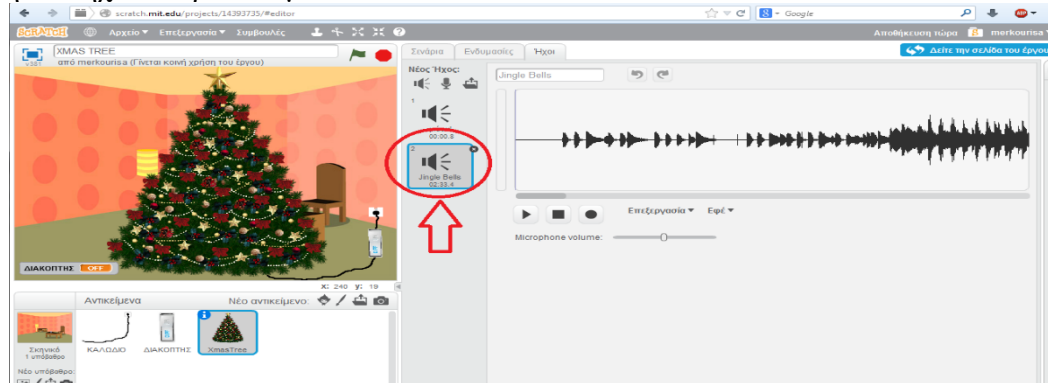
scratch.mit.edu/projects/14393735/#editor
Google
SCRATCH Αρχείο ▾ Επεξεργασία ▾ Συμβουλές
Αποθήκευση τώρα merkourisa
XMAS TREE
από merkourisa (Γίνεται κοινή χρήση του έργου)
v.387
Σενάρια Ενδυμασίες Ήχοι
Δείτε την σελίδα του έργου
Νέος Ήχος:
Jingle Bells
1
00:00.8
2
Jingle Bells
02:33.4
Επεξεργασία ▾ Εφέ ▾
Microphone volume:
ΔΙΑΚΟΠΤΗΣ OFF
x: 240 y: 18
Αντικείμενα
Νέο αντικείμενο:
Σκηνικό
1 υπόβαθρο
ΚΑΛΩΔΙΟ
ΔΙΑΚΟΠΤΗΣ
XmasTree
Νέο υπόβαθρο: